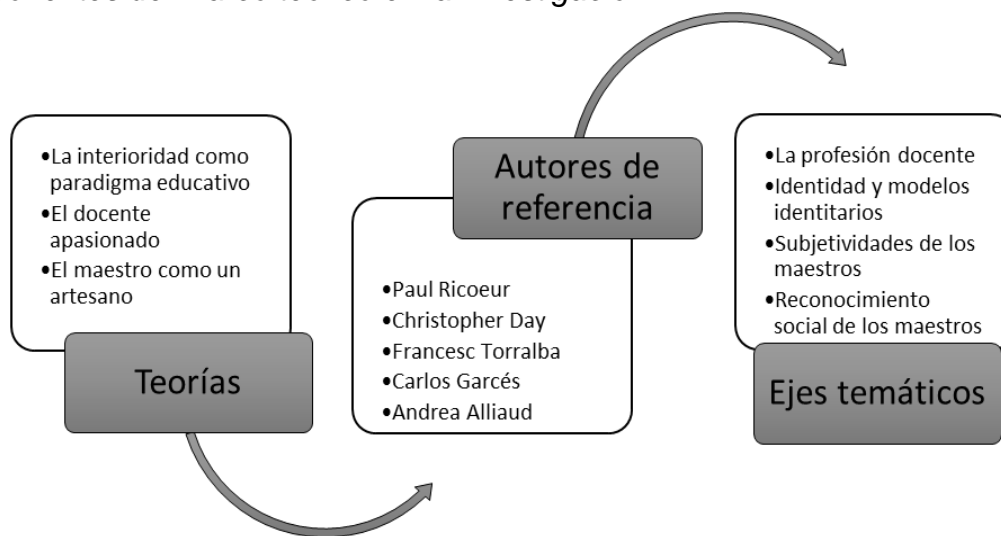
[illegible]

•La interioridad como paradigma educativo
•El docente apasionado
•El maestro como un artesano

Teorías

Autores de referencia

•Paul Ricoeur
•Christopher Day
•Francesc Torralba
•Carlos Garcés
•Andrea Alliaud

•La profesión docente
•Identidad y modelos identitarios
•Subjetividades de los maestros
•Reconocimiento social de los maestros

Ejes temáticos